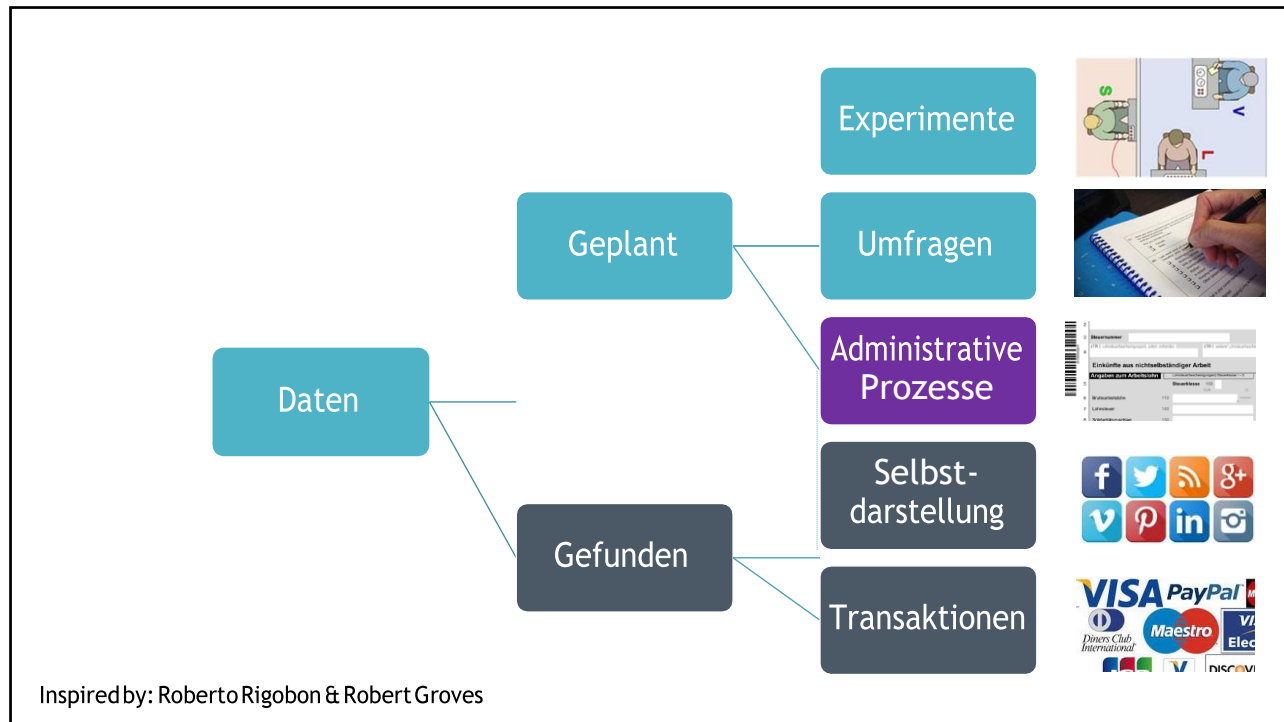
Experimente

Geplant

Umfragen

Administrative Prozesse

Einkünfte aus nichtselbständiger Arbeit

Daten

Selbst-darstellung

Gefunden

Transaktionen

VISA PayPal

Diners Club International

Maestro

Inspired by: Roberto Rigobon & Robert Groves